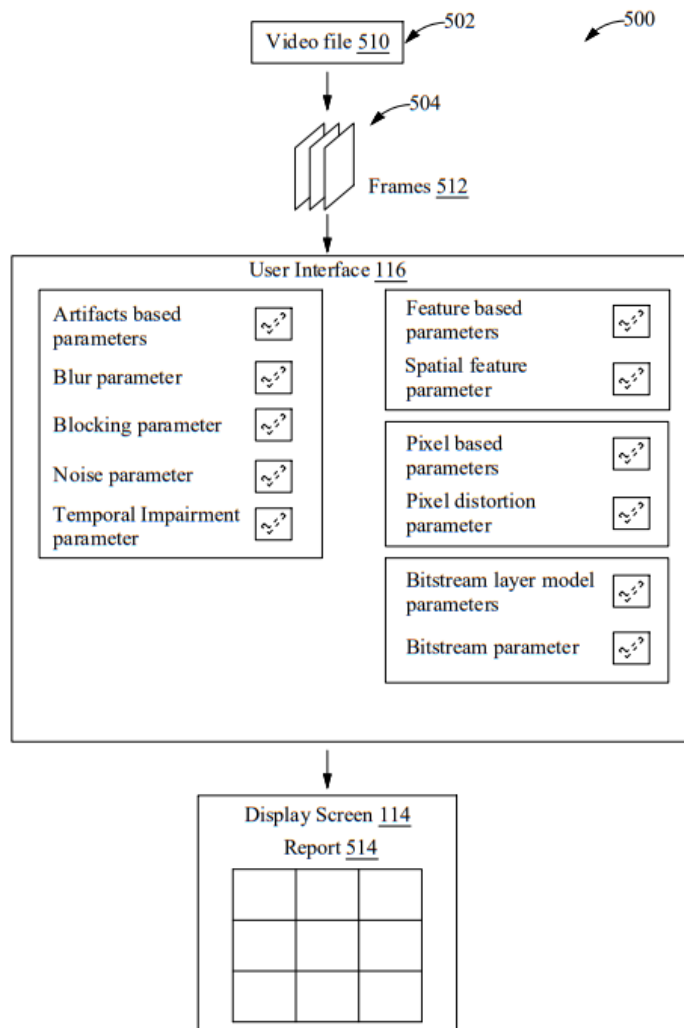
502

500

Video file 510

504

Frames 512

User Interface 116

Artifacts based parameters

Blur parameter

Blocking parameter

Noise parameter

Temporal Impairment parameter

Feature based parameters

Spatial feature parameter

Pixel based parameters

Pixel distortion parameter

Bitstream layer model parameters

Bitstream parameter

Display Screen 114

Report 514